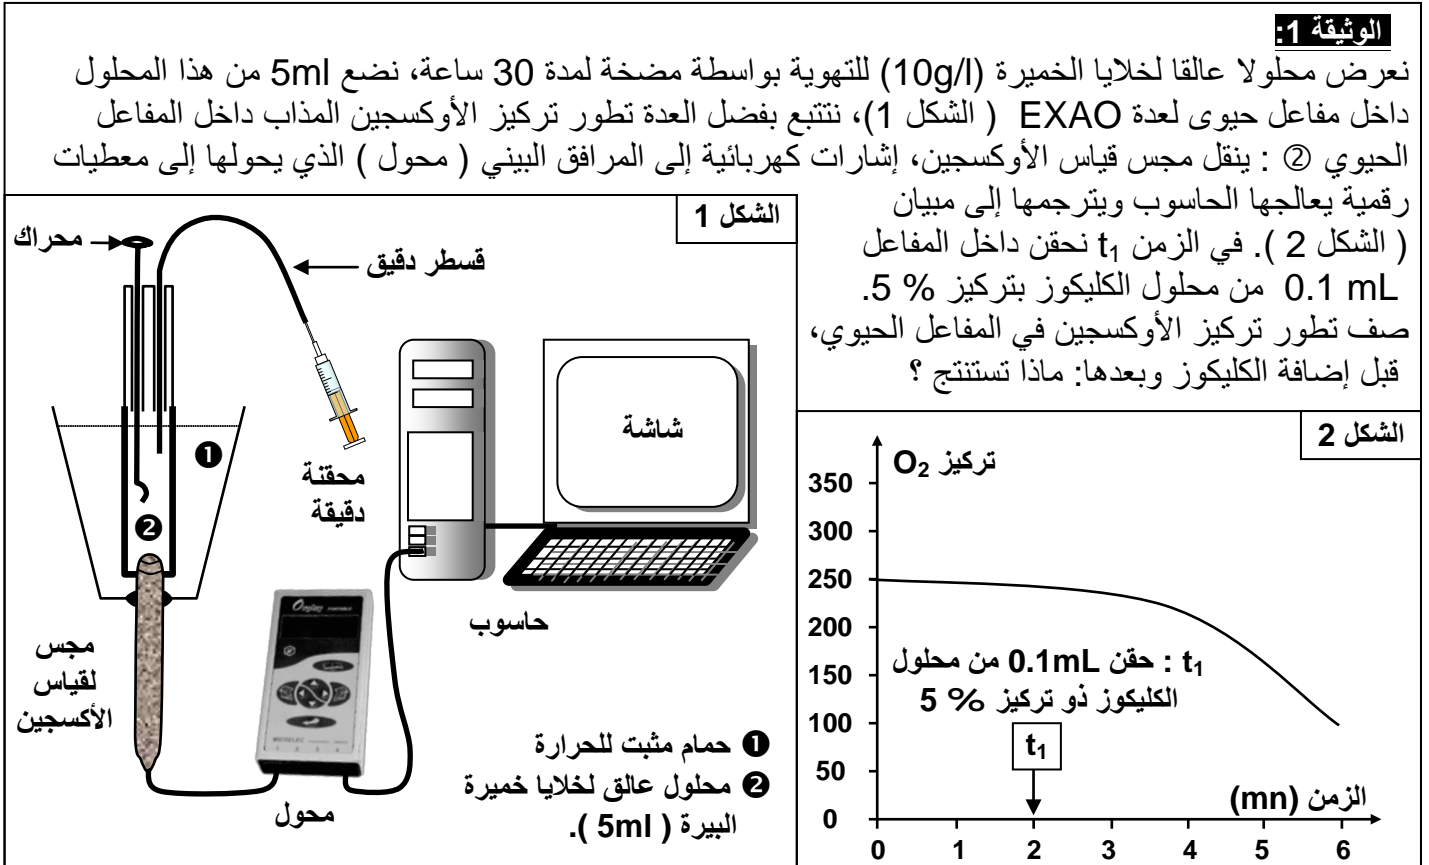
الوثيقة 1:

نعرض محلولا عالقا لخلايا الخميرة (10g/l) للتهوية بواسطة مضخة لمدة 30 ساعة، نضع 5ml من هذا المحلول داخل مفاعل حيوي لعدة EXAO ( الشكل 1)، نتتبع بفضل العدة تطور تركيز الأوكسجين المذاب داخل المفاعل الحيوي ② : ينقل مجس قياس الأوكسجين، إشارات كهربائية إلى المرافق البيني ( محول ) الذي يحولها إلى معطيات رقمية يعالجها الحاسوب ويترجمها إلى مبيان ( الشكل 2 ). في الزمن $t_1$ نحقن داخل المفاعل 0.1 mL من محلول الكليكوز بتركيز % 5.

صف تطور تركيز الأوكسجين في المفاعل الحيوي، قبل إضافة الكليكوز وبعدها: ماذا تستنتج ؟

الشكل 1

محراك

قسطر دقيق

محقنة دقيقة

شاشة

حاسوب

مجس لقياس الأكسجين

محول

➊ حمام مثبت للحرارة

➋ محلول عالق لخلايا خميرة البيرة ( 5ml ).

الشكل 2

تركيز $O_2$

350
300
250
200
150
100
50
0

$t_1$ : حقن 0.1mL من محلول الكليكوز ذو تركيز % 5

$t_1$

الزمن (mn)

0 1 2 3 4 5 6